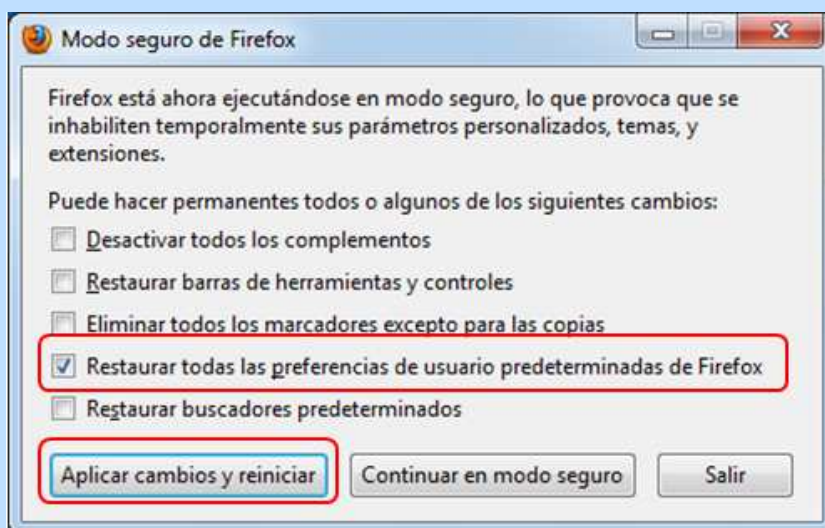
Modo seguro de Firefox

Firefox está ahora ejecutándose en modo seguro, lo que provoca que se inhabiliten temporalmente sus parámetros personalizados, temas, y extensiones.

Puede hacer permanentes todos o algunos de los siguientes cambios:

Desactivar todos los complementos

Restaurar barras de herramientas y controles

Eliminar todos los marcadores excepto para las copias

Restaurar todas las preferencias de usuario predeterminadas de Firefox

Restaurar buscadores predeterminados

Aplicar cambios y reiniciar

Continuar en modo seguro

Salir